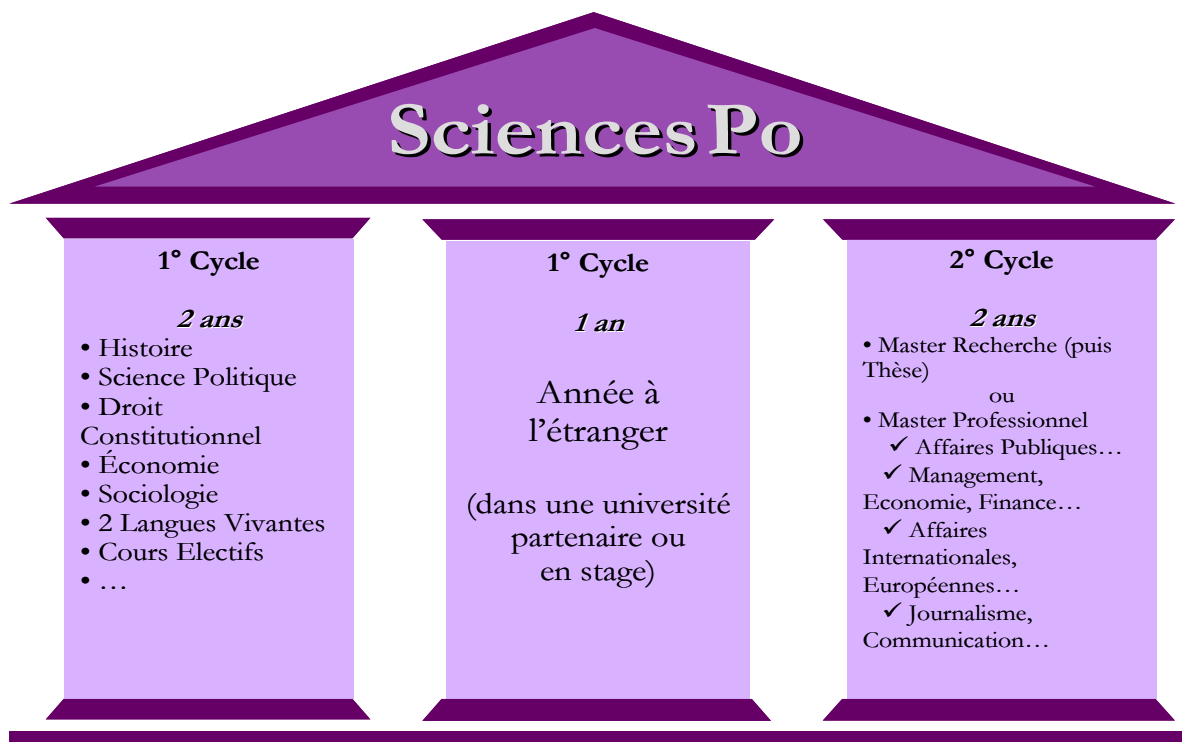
Sciences Po

1° Cycle

2 ans

• Histoire
• Science Politique
• Droit Constitutionnel
• Économie
• Sociologie
• 2 Langues Vivantes
• Cours Electifs
• …

1° Cycle

1 an

Année à l'étranger

(dans une université partenaire ou en stage)

2° Cycle

2 ans

• Master Recherche (puis Thèse)

ou

• Master Professionnel
✓ Affaires Publiques…
✓ Management, Economie, Finance…
✓ Affaires Internationales, Européennes…
✓ Journalisme, Communication…